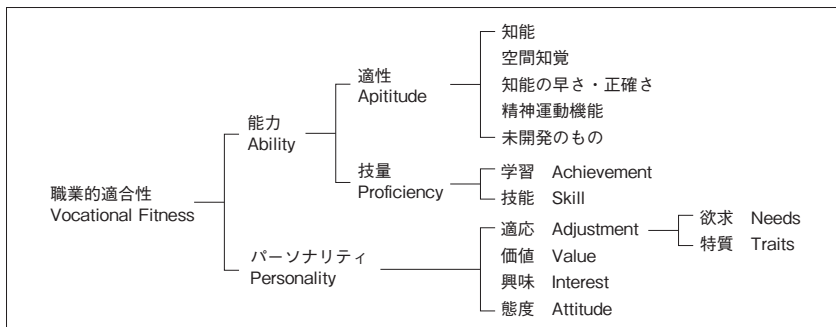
職業的適合性
Vocational Fitness

能力
Ability

適性
Apititude

知能
空間知覚
知能の早さ・正確さ
精神運動機能
未開発のもの

技量
Proficiency

学習 Achievement
技能 Skill

パーソナリティ
Personality

適応 Adjustment
欲求 Needs
特質 Traits
価値 Value
興味 Interest
態度 Attitude